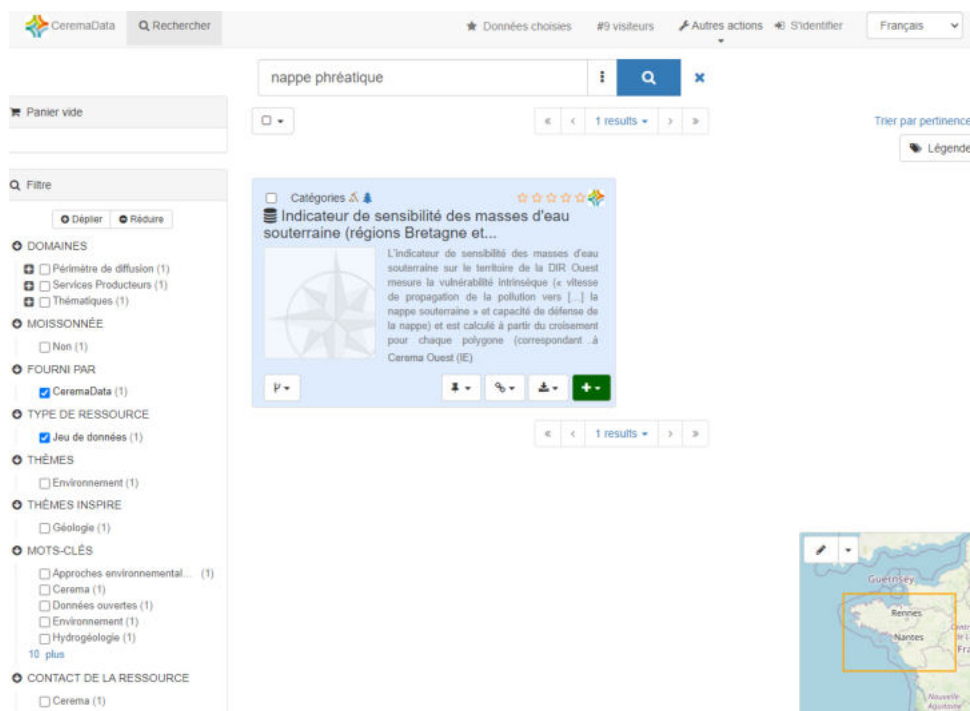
CeremaData Rechercher

Données choisies #9 visiteurs Autres actions S'identifier Français

nappe phréatique

Panier vide

1 results

Trier par pertinence

Légende

Filtre

Déplier Réduire

DOMAINES

Périmètre de diffusion (1)
Services Producteurs (1)
Thématiques (1)

MOISSONNÉE

Non (1)

FOURNI PAR

CeremaData (1)

TYPE DE RESSOURCE

Jeu de données (1)

THÈMES

Environnement (1)

THÈMES INSPIRE

Géologie (1)

MOTS-CLÉS

Approches environnemental... (1)
Cerema (1)
Données ouvertes (1)
Environnement (1)
Hydrogéologie (1)
10 plus

CONTACT DE LA RESSOURCE

Cerema (1)

Catégories

Indicateur de sensibilité des masses d'eau souterraine (régions Bretagne et...

L'indicateur de sensibilité des masses d'eau souterraine sur le territoire de la DIR Ouest mesure la vulnérabilité intrinsèque (« vitesse de propagation de la pollution vers [...] la nappe souterraine » et capacité de défense de la nappe) et est calculé à partir du croisement pour chaque polygone (correspondant à

Cerema Ouest (IE)

1 results

Guernsey
Rennes
Nantes
Nouvelle-Aquitaine